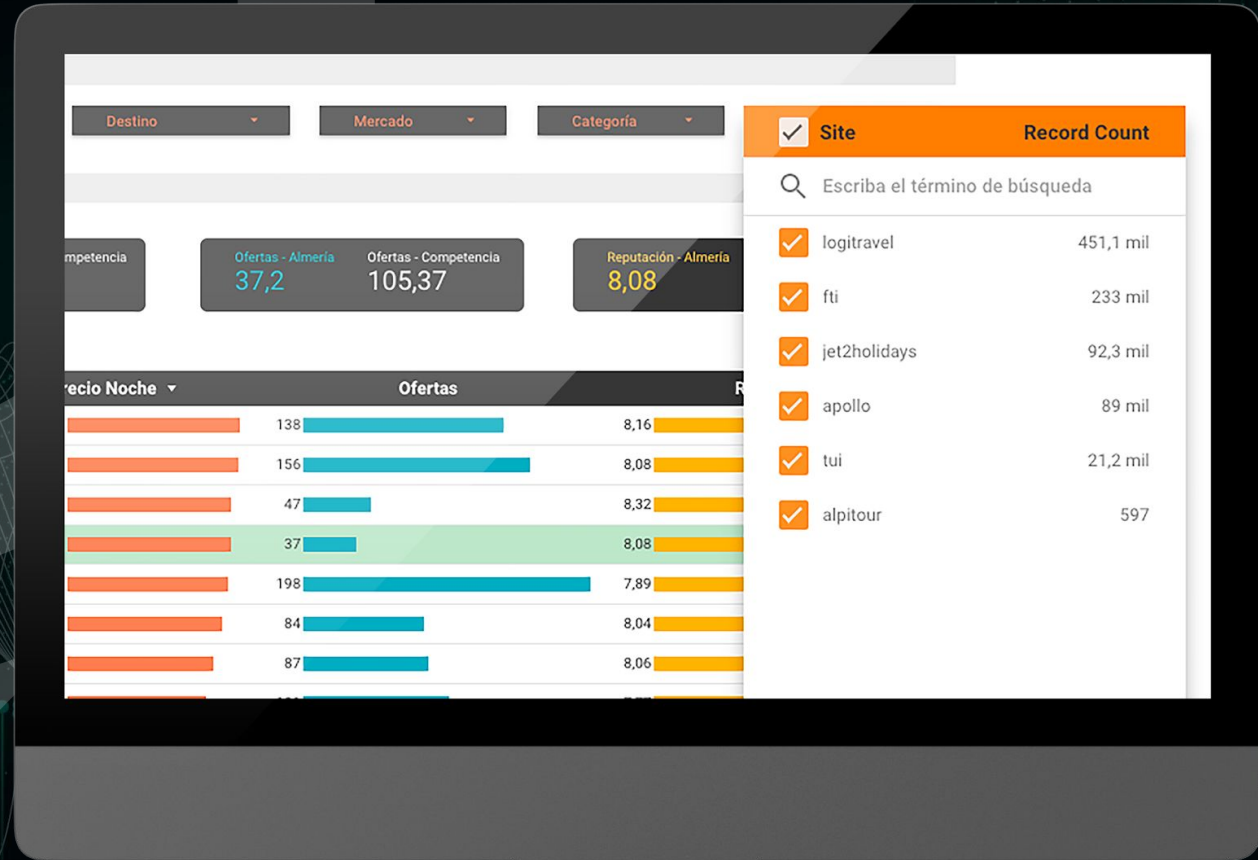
Destino

Mercado

Categoría

Site

Record Count

Escriba el término de búsqueda

| | |
|---|---|
| logitravel | 451,1 mil |
| fti | 233 mil |
| jet2holidays | 92,3 mil |
| apollo | 89 mil |
| tui | 21,2 mil |
| alpitour | 597 |

mpetencia

Ofertas - Almería
37,2

Ofertas - Competencia
105,37

Reputación - Almería
8,08

recio Noche

Ofertas

R

| Ofertas | |
|---|---|
| 138 | 8,16 |
| 156 | 8,08 |
| 47 | 8,32 |
| 37 | 8,08 |
| 198 | 7,89 |
| 84 | 8,04 |
| 87 | 8,06 |